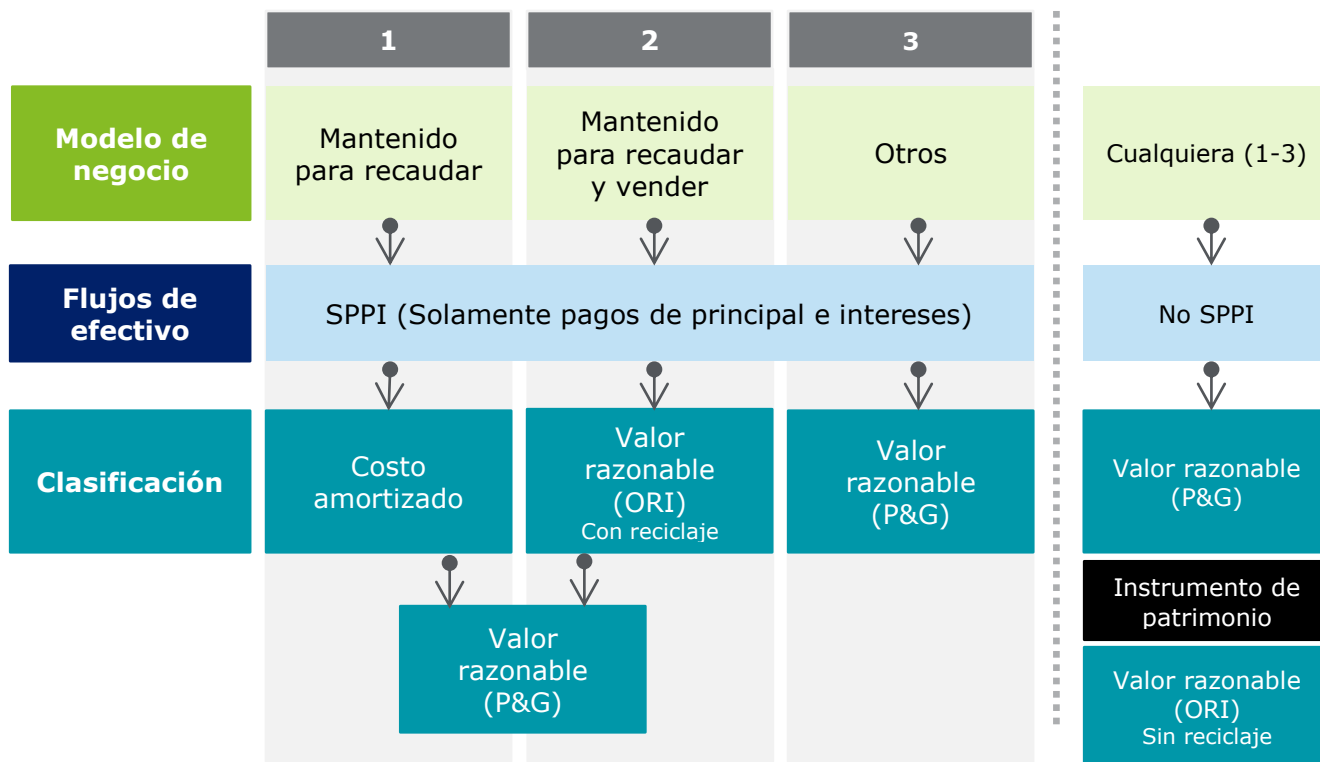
1

2

3

Modelo de negocio

Mantenido para recaudar

Mantenido para recaudar y vender

Otros

Cualquiera (1-3)

Flujos de efectivo

SPPI (Solamente pagos de principal e intereses)

No SPPI

Clasificación

Costo amortizado

Valor razonable (ORI)
Con reciclaje

Valor razonable (P&G)

Valor razonable (P&G)

Valor razonable (P&G)

Instrumento de patrimonio

Valor razonable (ORI)
Sin reciclaje